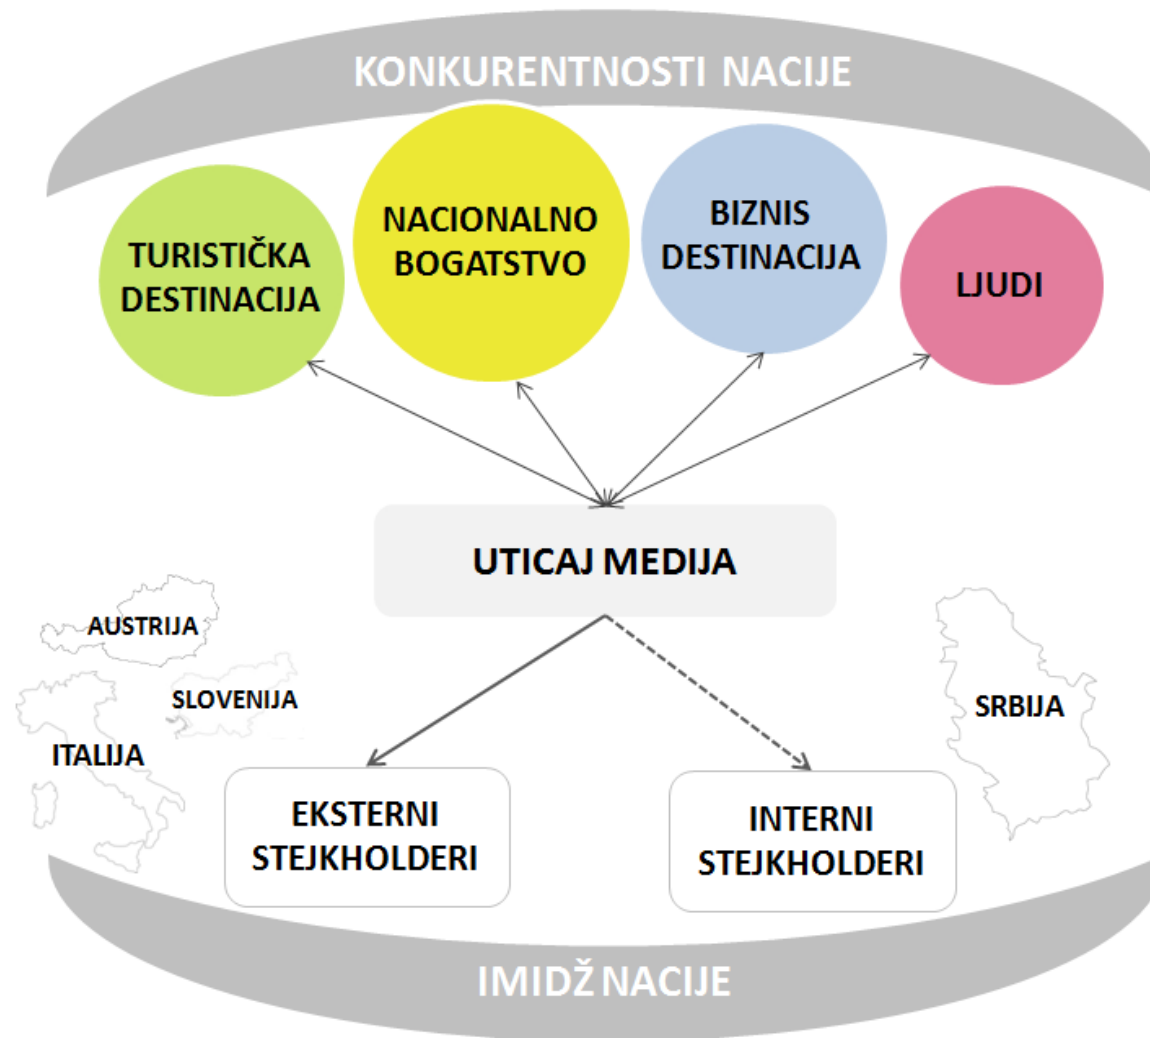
KONKURENTNOSTI NACIJE

TURISTIČKA DESTINACIJA

NACIONALNO BOGATSTVO

BIZNIS DESTINACIJA

LJUDI

UTICAJ MEDIJA

AUSTRIJA

SLOVENIJA

ITALIJA

SRBIJA

EKSTERNI STEJKHOLDERI

INTERNI STEJKHOLDERI

IMIDŽ NACIJE